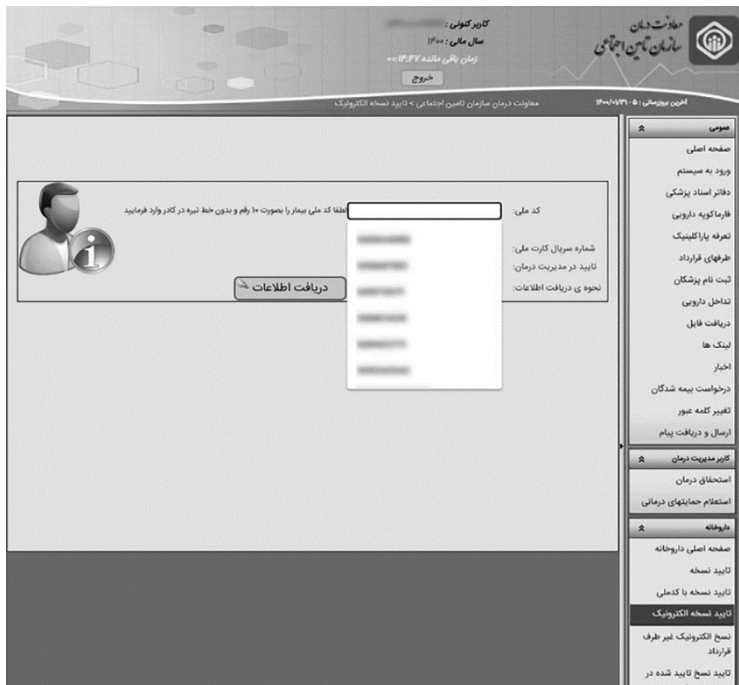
معاونت درمان
سازمان تامین اجتماعی

کاربر کنونی : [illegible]
سال مالی : ۱۴۰۰
زمان باقی مانده ۱۳:۴۷:۰۰
خروج

آخرین بروزرسانی : ۱۴۰۰/۰۷/۳۰ - ۵
معاونت درمان سازمان تامین اجتماعی > تایید نسخه الکترونیک

عمومی
صفحه اصلی
ورود به سیستم
دفاتر اسناد پزشکی
فارماکوپه دارویی
تعرفه پاراکلینیک
طرفهای قرارداد
ثبت نام پزشکان
تداخل دارویی
دریافت فایل
لینک ها
اخبار
درخواست بیمه شدگان
تغییر کلمه عبور
ارسال و دریافت پیام

کاربر مدیریت درمان
استحقاق درمان
استعلام حمایتهای درمانی

داروخانه
صفحه اصلی داروخانه
تایید نسخه
تایید نسخه با کدملی
تایید نسخه الکترونیک
نسخ الکترونیک غیر طرف قرارداد
تایید نسخ تایید شده در

کد ملی:
لطفا کد ملی بیمار را بصورت ۱۰ رقم و بدون خط تیره در کادر وارد فرمایید
شماره سریال کارت ملی:
تایید در مدیریت درمان:
نحوه ی دریافت اطلاعات:
دریافت اطلاعات
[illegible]
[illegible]
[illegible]
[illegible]
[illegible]
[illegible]
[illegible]